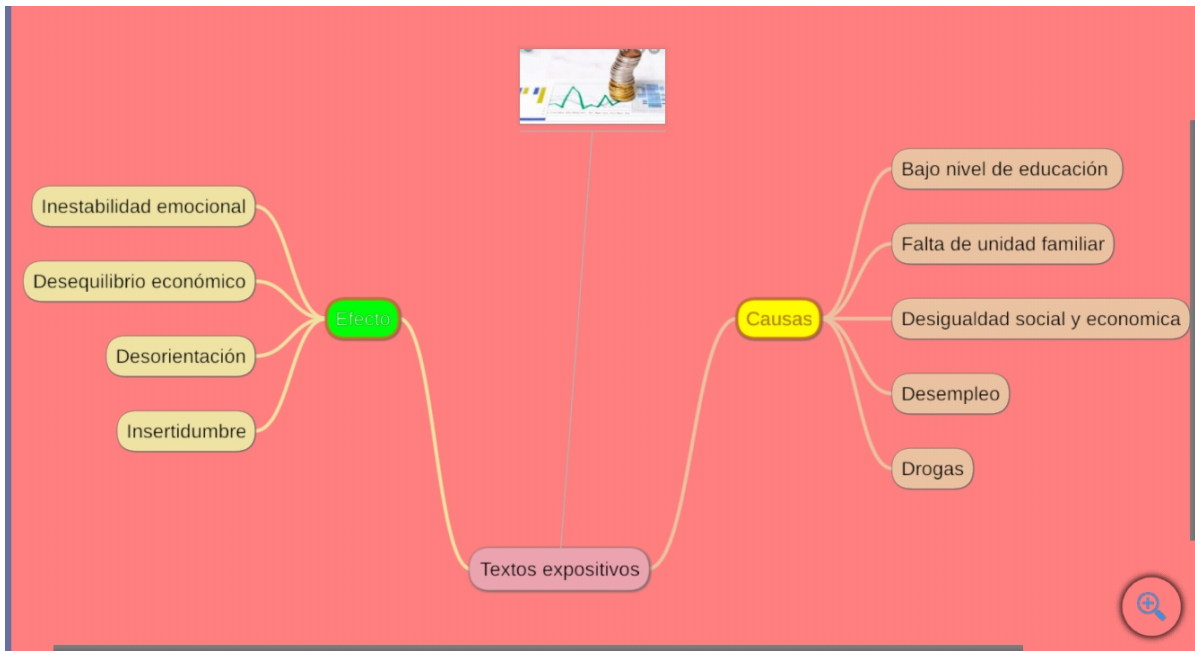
Textos expositivos

Efecto

Inestabilidad emocional

Desequilibrio económico

Desorientación

Insertidumbre

Causas

Bajo nivel de educación

Falta de unidad familiar

Desigualdad social y economica

Desempleo

Drogas